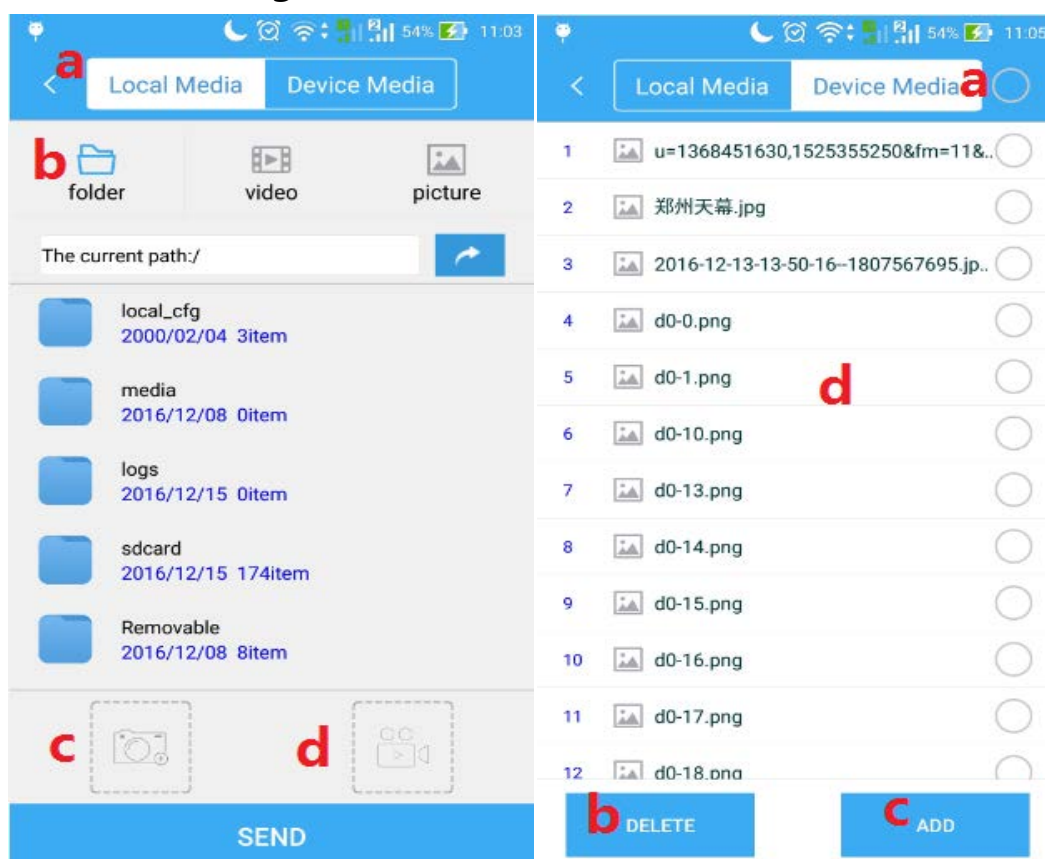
54% 11:03

a

Local Media Device Media

b

folder video picture

The current path:/

local_cfg
2000/02/04 3item

media
2016/12/08 0item

logs
2016/12/15 0item

sdcard
2016/12/15 174item

Removable
2016/12/08 8item

c d

SEND

54% 11:05

Local Media Device Media a

1 u=1368451630,1525355250&fm=11&..
2 郑州天幕.jpg
3 2016-12-13-13-50-16--1807567695.jp..
4 d0-0.png
5 d0-1.png
6 d0-10.png
7 d0-13.png
8 d0-14.png
9 d0-15.png
10 d0-16.png
11 d0-17.png
12 d0-18.png

d

b DELETE

c ADD